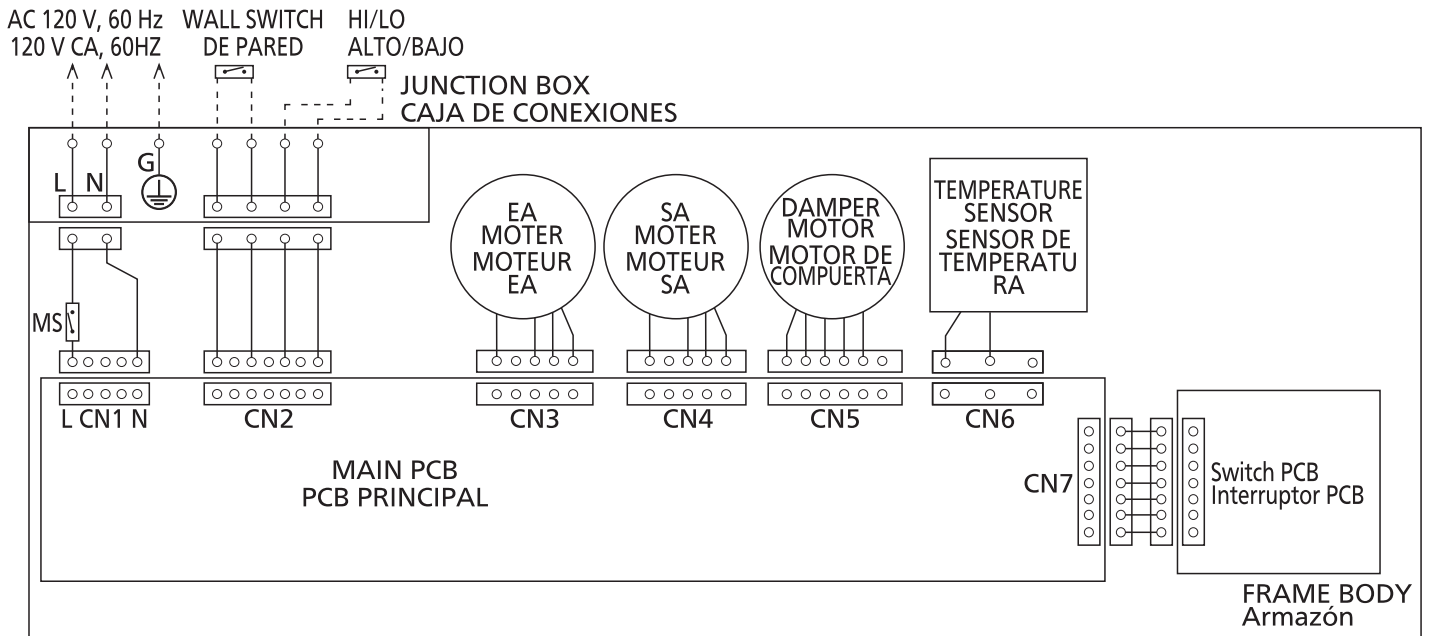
AC 120 V, 60 Hz
120 V CA, 60HZ

WALL SWITCH
DE PARED

HI/LO
ALTO/BAJO

JUNCTION BOX
CAJA DE CONEXIONES

L N G

EA
MOTER
MOTEUR
EA

SA
MOTER
MOTEUR
SA

DAMPER
MOTOR
MOTOR DE
COMPUERTA

TEMPERATURE
SENSOR
SENSOR DE
TEMPERATU
RA

MS

L CN1 N
CN2
CN3
CN4
CN5
CN6

MAIN PCB
PCB PRINCIPAL

CN7

Switch PCB
Interruptor PCB

FRAME BODY
Armazón